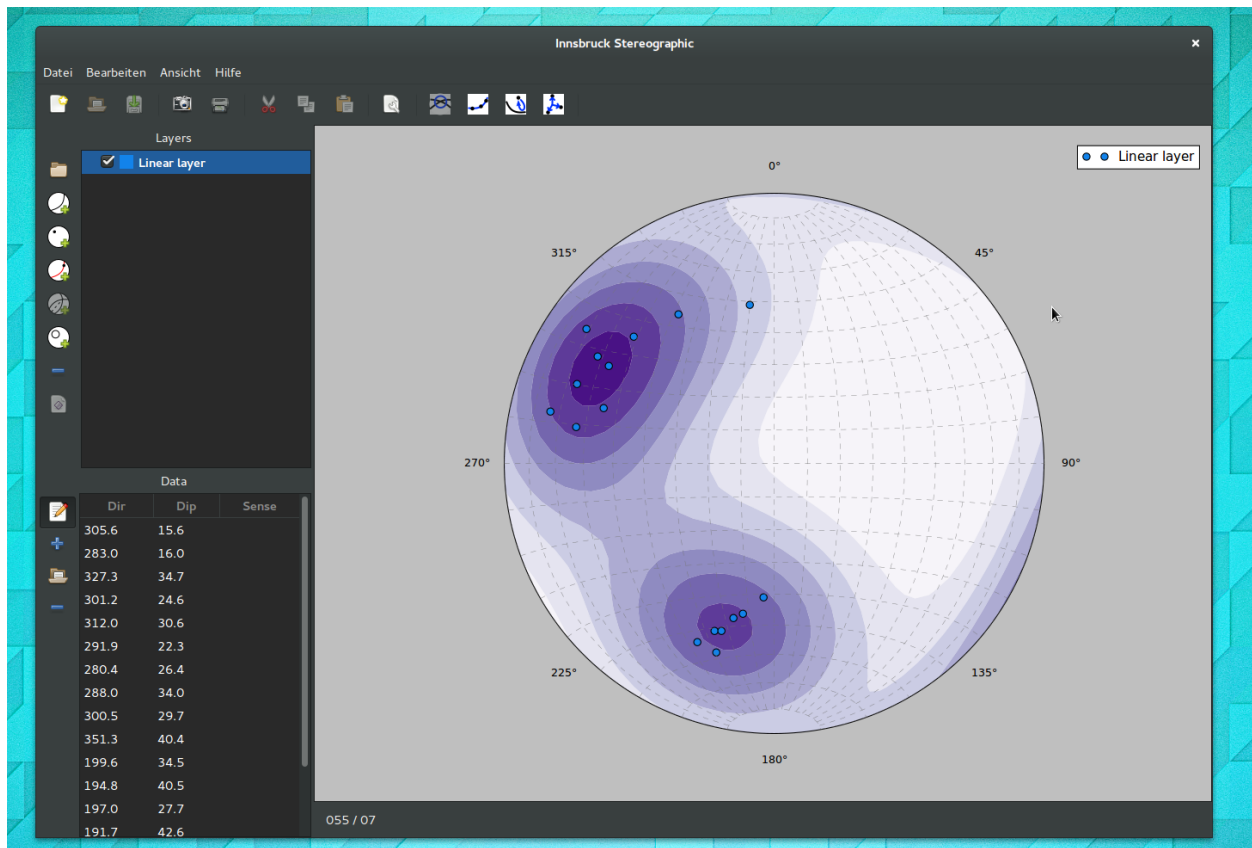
Innsbruck Stereographic

Datei Bearbeiten Ansicht Hilfe

Layers

Linear layer

Data

| Dir | Dip | Sense |
|---|---|---|
| 305.6 | 15.6 | |
| 283.0 | 16.0 | |
| 327.3 | 34.7 | |
| 301.2 | 24.6 | |
| 312.0 | 30.6 | |
| 291.9 | 22.3 | |
| 280.4 | 26.4 | |
| 288.0 | 34.0 | |
| 300.5 | 29.7 | |
| 351.3 | 40.4 | |
| 199.6 | 34.5 | |
| 194.8 | 40.5 | |
| 197.0 | 27.7 | |
| 191.7 | 42.6 | |

Linear layer

0°

45°

315°

270°

90°

225°

135°

180°

055 / 07